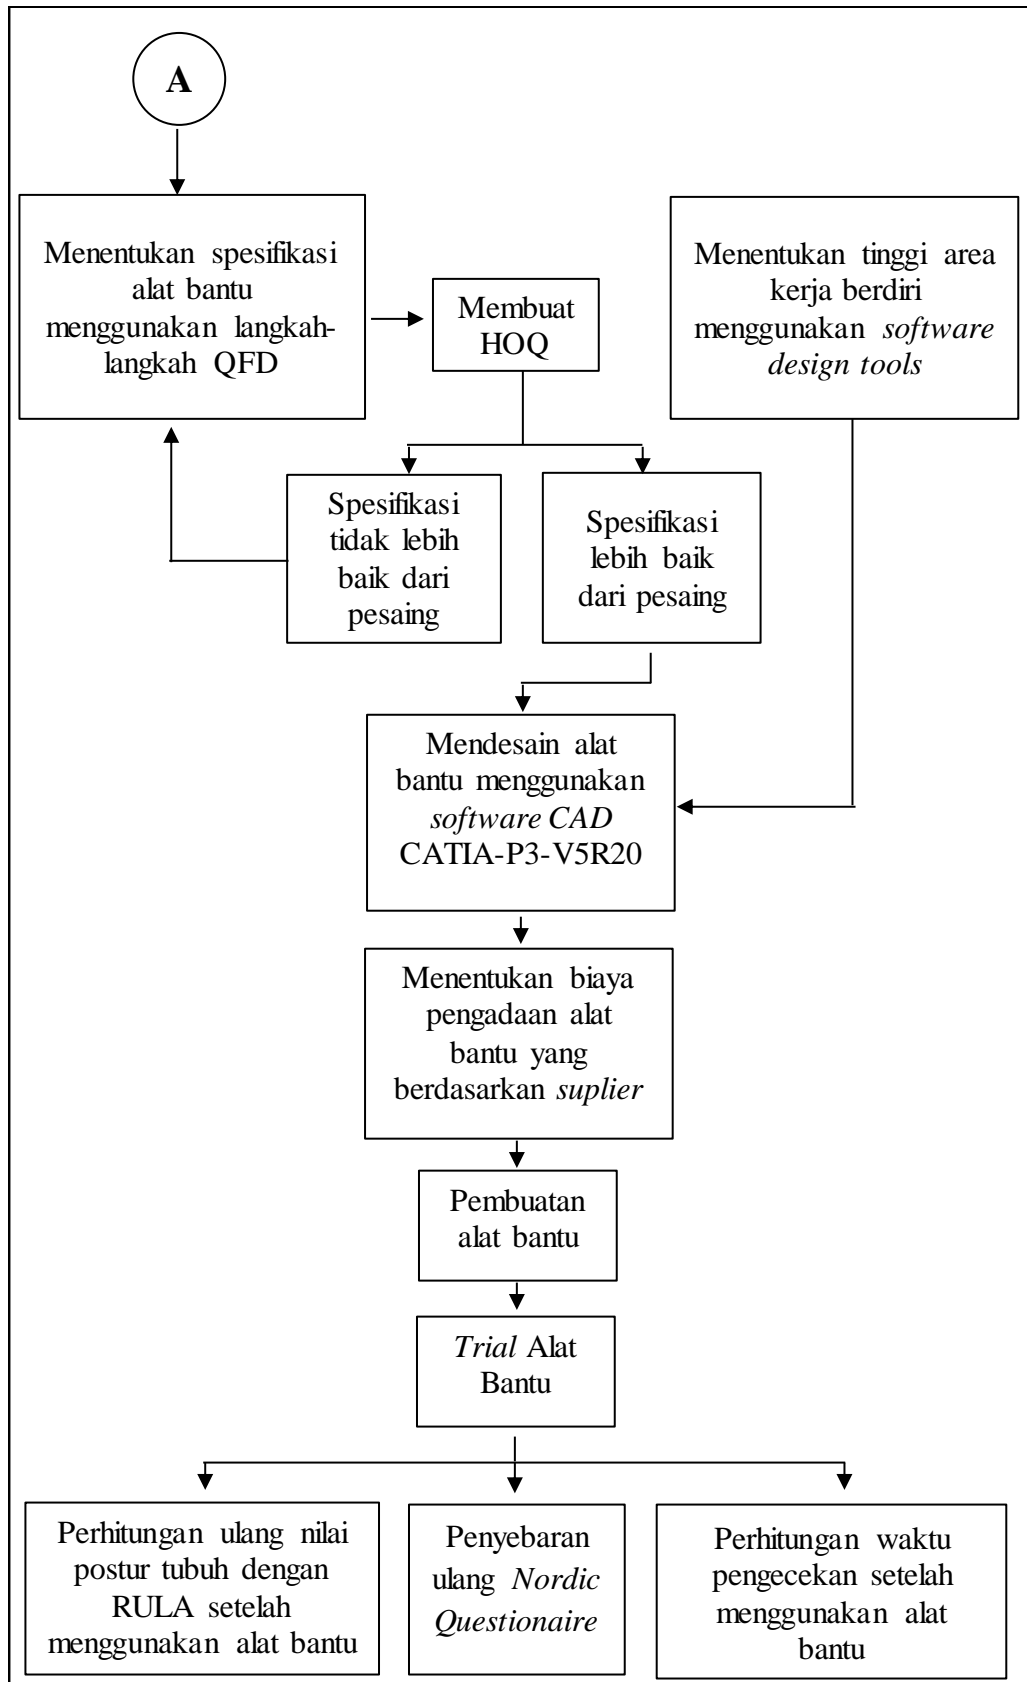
A

Menentukan spesifikasi alat bantu menggunakan langkah-langkah QFD

Membuat HOQ

Menentukan tinggi area kerja berdiri menggunakan *software design tools*

Spesifikasi tidak lebih baik dari pesaing

Spesifikasi lebih baik dari pesaing

Mendesain alat bantu menggunakan *software CAD* CATIA-P3-V5R20

Menentukan biaya pengadaan alat bantu yang berdasarkan *suplier*

Pembuatan alat bantu

*Trial* Alat Bantu

Perhitungan ulang nilai postur tubuh dengan RULA setelah menggunakan alat bantu

Penyebaran ulang *Nordic Questionaire*

Perhitungan waktu pengecekan setelah menggunakan alat bantu